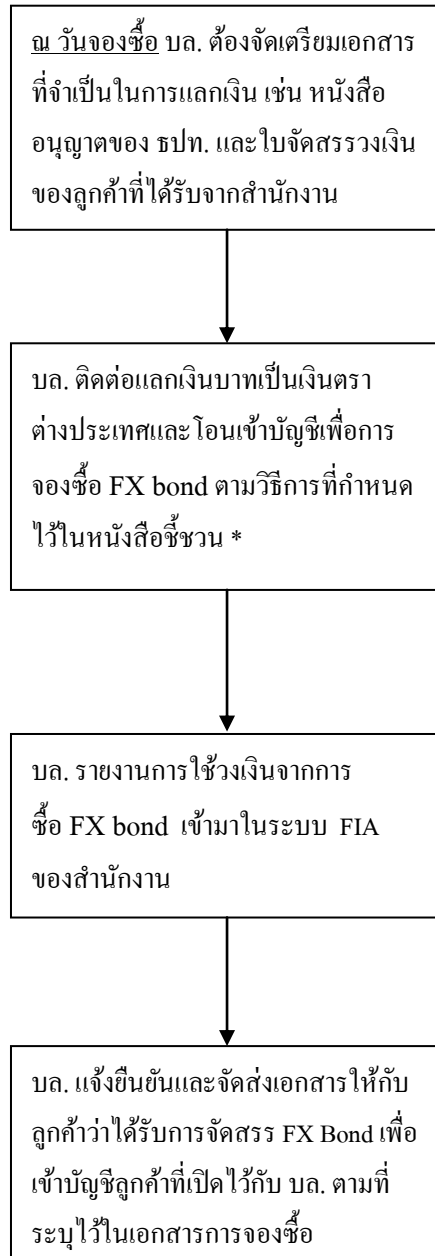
ณ วันจองซื้อ บล. ต้องจัดเตรียมเอกสารที่จำเป็นในการแลกเงิน เช่น หนังสืออนุญาตของ ธปท. และใบจัดสรรวงเงินของลูกค้าที่ได้รับจากสำนักงาน

บล. ติดต่อแลกเงินบาทเป็นเงินตราต่างประเทศและ โอนเข้าบัญชีเพื่อการจองซื้อ FX bond ตามวิธีการที่กำหนดไว้ในหนังสือชี้ชวน *

บล. รายงานการใช้วงเงินจากการซื้อ FX bond เข้ามาในระบบ FIA ของสำนักงาน

บล. แจ้งยืนยันและจัดส่งเอกสารให้กับลูกค้าว่าได้รับการจัดสรร FX Bond เพื่อเข้าบัญชีลูกค้าที่เปิดไว้กับ บล. ตามที่ระบุไว้ในเอกสารการจองซื้อ